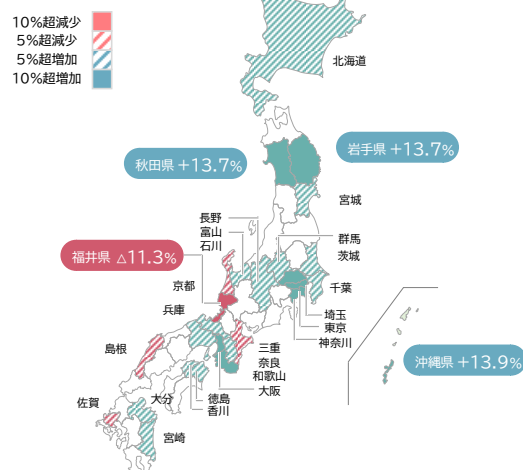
10%超減少
5%超減少
5%超増加
10%超増加

北海道

秋田県 +13.7%

岩手県 +13.7%

宮城

長野
富山
石川

群馬
茨城

福井県 △11.3%

京都

千葉

兵庫

埼玉
東京
神奈川

島根

三重
奈良
和歌山
大阪

沖縄県 +13.9%

佐賀

大分

徳島
香川

宮崎